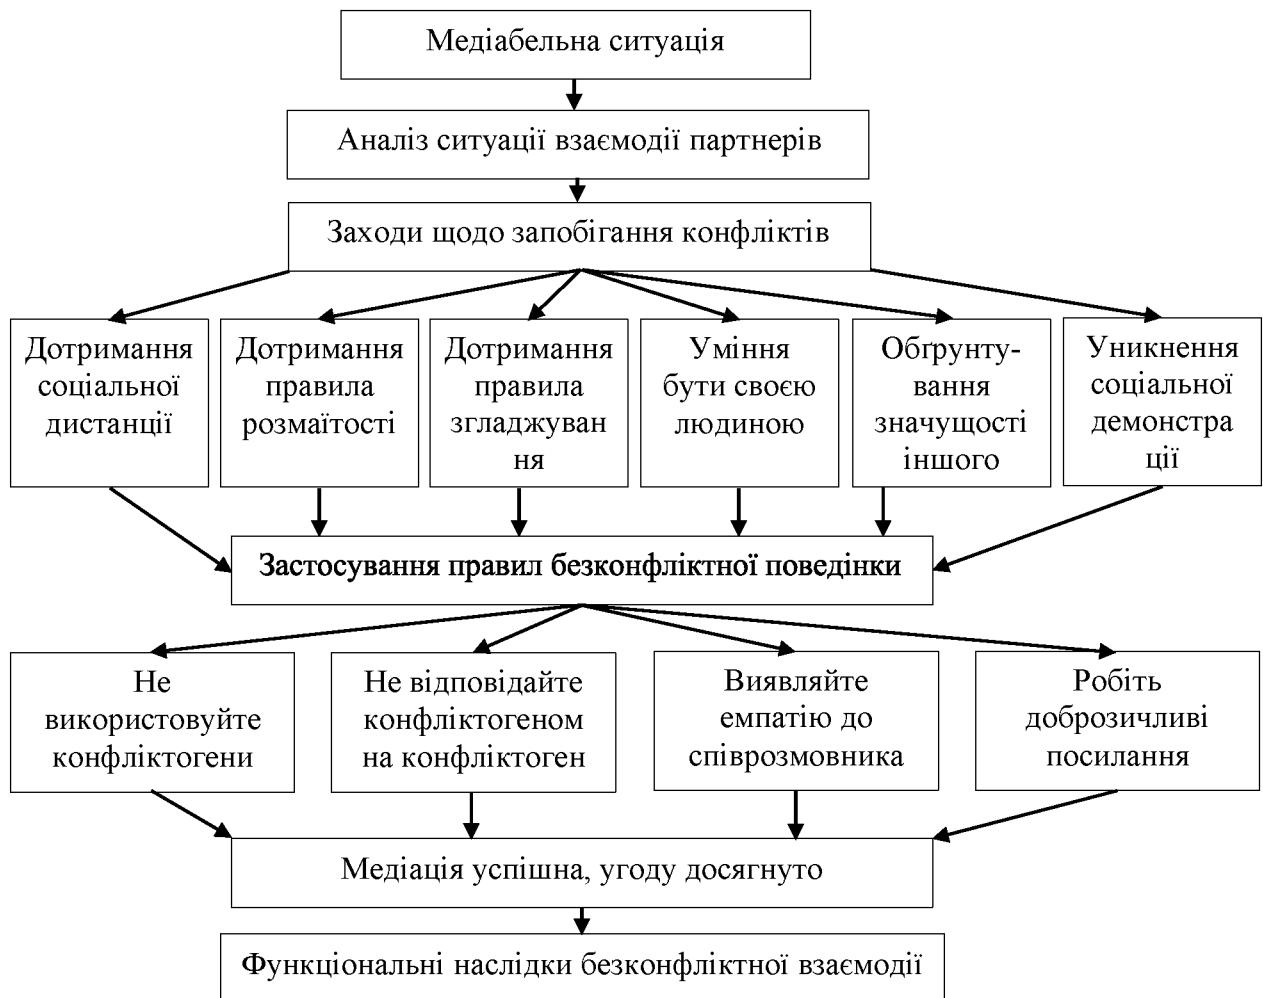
Медіабельна ситуація

Аналіз ситуації взаємодії партнерів

Заходи щодо запобігання конфліктів

Дотримання соціальної дистанції

Дотримання правила розмаїтості

Дотримання правила згладжування

Уміння бути своєю людиною

Обгрунтування значущості іншого

Уникнення соціальної демонстрації

Застосування правил безконфліктної поведінки

Не використовуйте конфліктогени

Не відповідайте конфліктогеном на конфліктоген

Виявляйте емпатію до співрозмовника

Робіть доброзичливі посилання

Медіація успішна, угоду досягнуто

Функціональні наслідки безконфліктної взаємодії